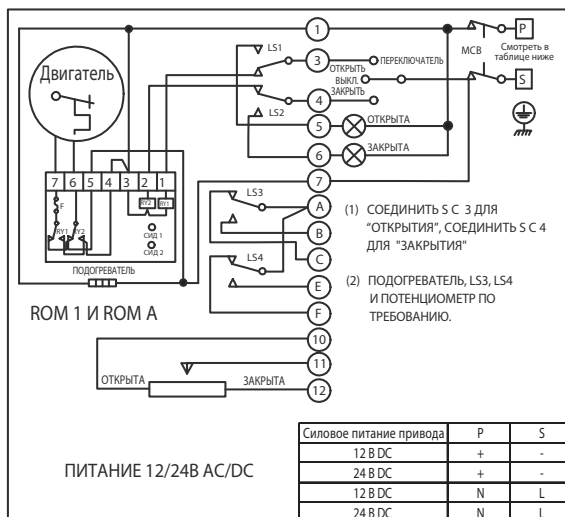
Двигатель

7 6 5 4 3 2 1

F

RY1 RY2

RY2 RY1

СИД 1

СИД 2

ПОДОГРЕВАТЕЛЬ

ROM 1 И ROM A

1

LS1

3

ОТКРЫТЬ

ПЕРЕКЛЮЧАТЕЛЬ

ВЫКЛ.

ЗАКРЫТЬ

4

LS2

5

ОТКРЫТА

6

ЗАКРЫТА

7

MCB

P

Смотреть в таблице ниже

S

LS3

A

B

C

LS4

E

F

(1) СОЕДИНИТЬ S С 3 ДЛЯ "ОТКРЫТИЯ", СОЕДИНИТЬ S С 4 ДЛЯ "ЗАКРЫТИЯ"

(2) ПОДОГРЕВАТЕЛЬ, LS3, LS4 И ПОТЕНЦИОМЕТР ПО ТРЕБОВАНИЮ.

10

11

ОТКРЫТА

ЗАКРЫТА

12

ПИТАНИЕ 12/24В AC/DC

| Силовое питание привода | P | S |
|---|---|---|
| 12 В DC | + | - |
| 24 В DC | + | - |
| 12 В DC | N | L |
| 24 В DC | N | L |